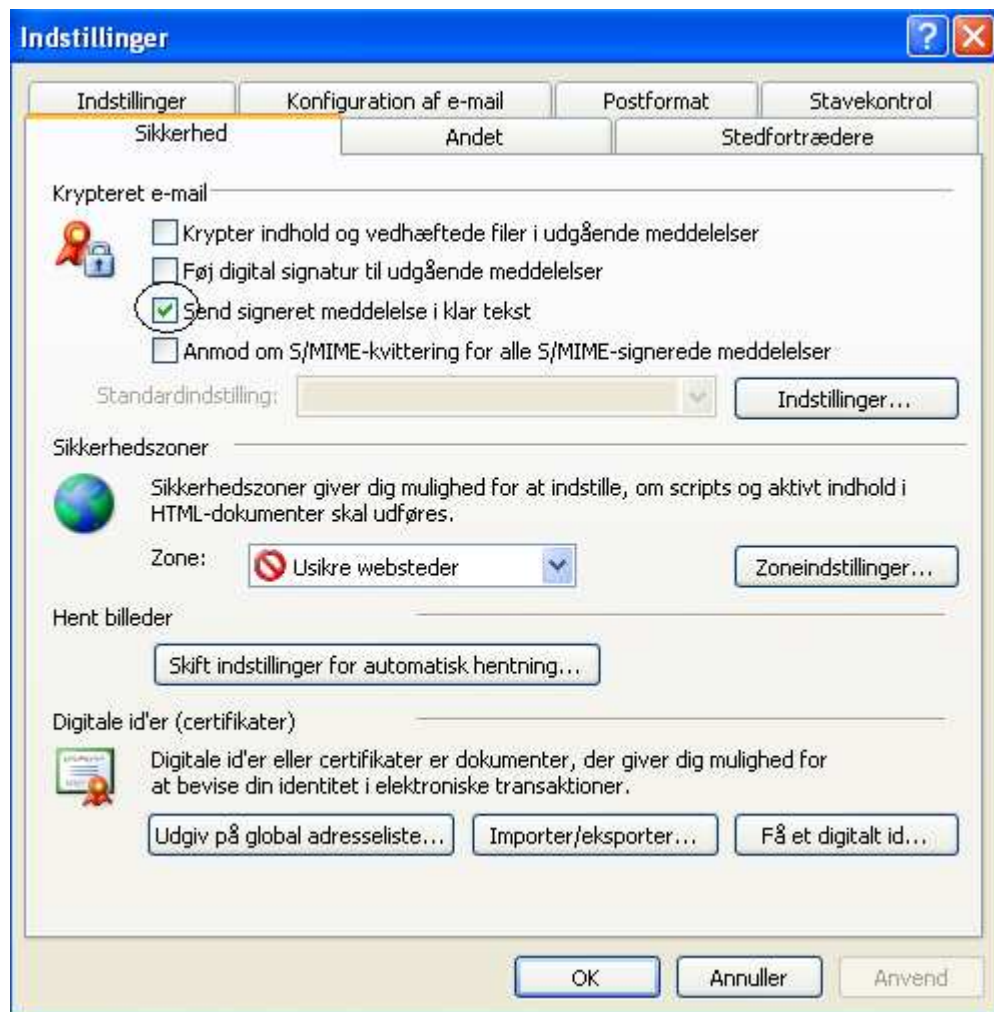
Indstillinger

Indstillinger | Konfiguration af e-mail | Postformat | Stavekontrol
Sikkerhed | Andet | Stedfortrædere

Krypteret e-mail

Krypter indhold og vedhæftede filer i udgående meddelelser

Føj digital signatur til udgående meddelelser

Send signeret meddelelse i klar tekst

Anmod om S/MIME-kvittering for alle S/MIME-signerede meddelelser

Standardindstilling:

Indstillinger...

Sikkerhedszoner

Sikkerhedszoner giver dig mulighed for at indstille, om scripts og aktivt indhold i HTML-dokumenter skal udføres.

Zone: Usikre websteder

Zoneindstillinger...

Hent billeder

Skift indstillinger for automatisk hentning...

Digitale id'er (certifikater)

Digitale id'er eller certifikater er dokumenter, der giver dig mulighed for at bevise din identitet i elektroniske transaktioner.

Udgiv på global adresseliste... Importer/eksporter... Få et digitalt id...

OK Annuller Anvend